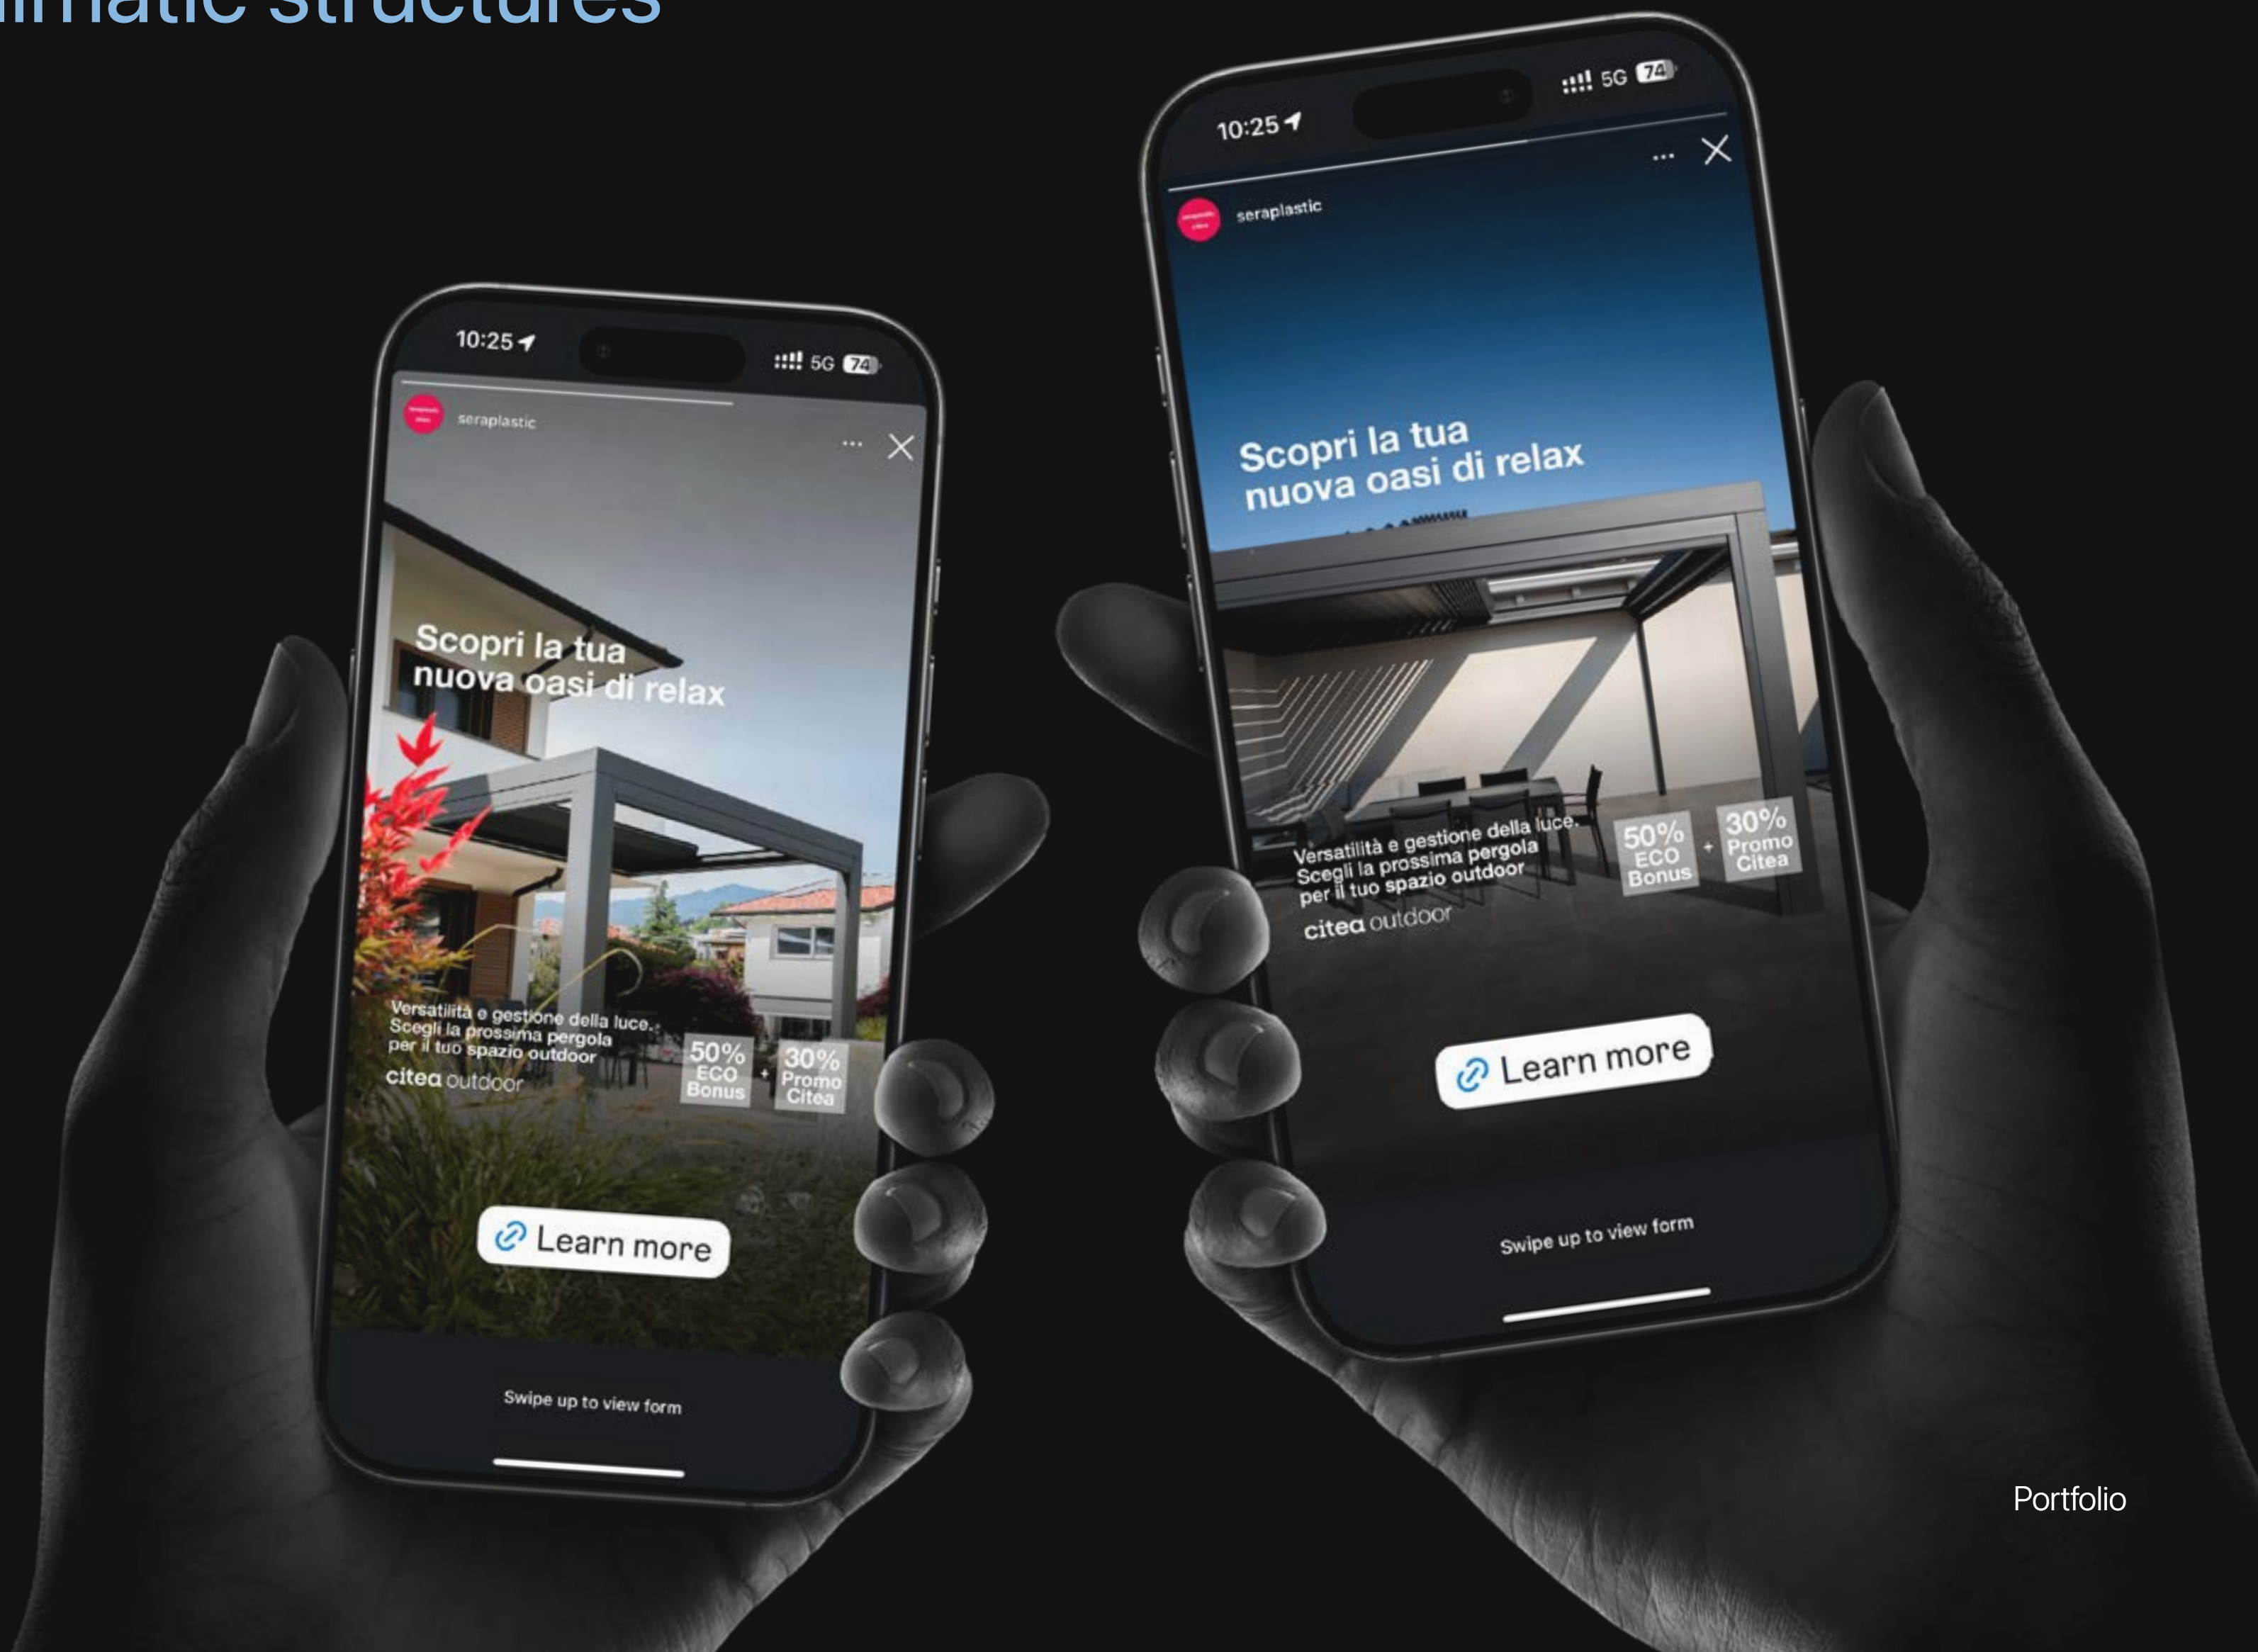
imatic structures

10:25
5G 74
seraplastic
Scopri la tua nuova oasi di relax
Versatilità e gestione della luce. Scegli la prossima pergola per il tuo spazio outdoor
citea outdoor
50% ECO Bonus + 30% Promo Citea
Learn more
Swipe up to view form

10:25
5G 74
seraplastic
Scopri la tua nuova oasi di relax
Versatilità e gestione della luce. Scegli la prossima pergola per il tuo spazio outdoor
citea outdoor
50% ECO Bonus + 30% Promo Citea
Learn more
Swipe up to view form

Portfolio